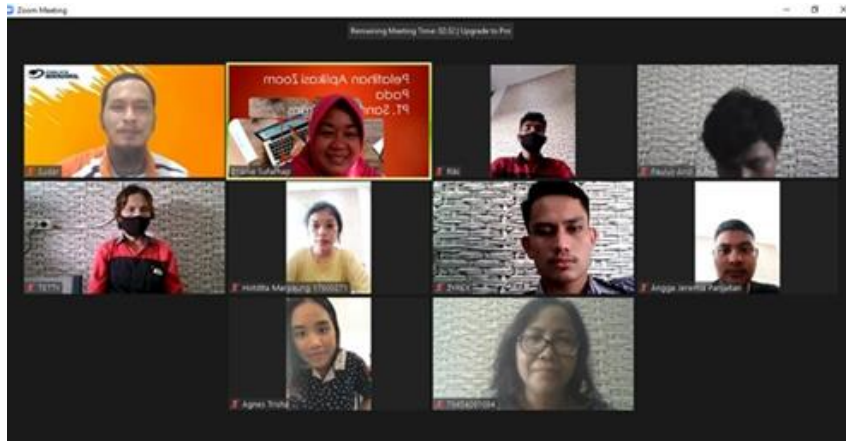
Zoom Meeting

Remaining Meeting Time: 02:02 | Upgrade to Pro

Pelatihan Aplikasi Zoom Pada PT. Son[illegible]

Juddi

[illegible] Sinaga

Riki

Fauzan Arif

TETTY

Hotdita Manjuang 17000371

ZHIEX

Angga Jenedita Panjaitan

Agnes Trisha

T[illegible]

— ☐ ✕